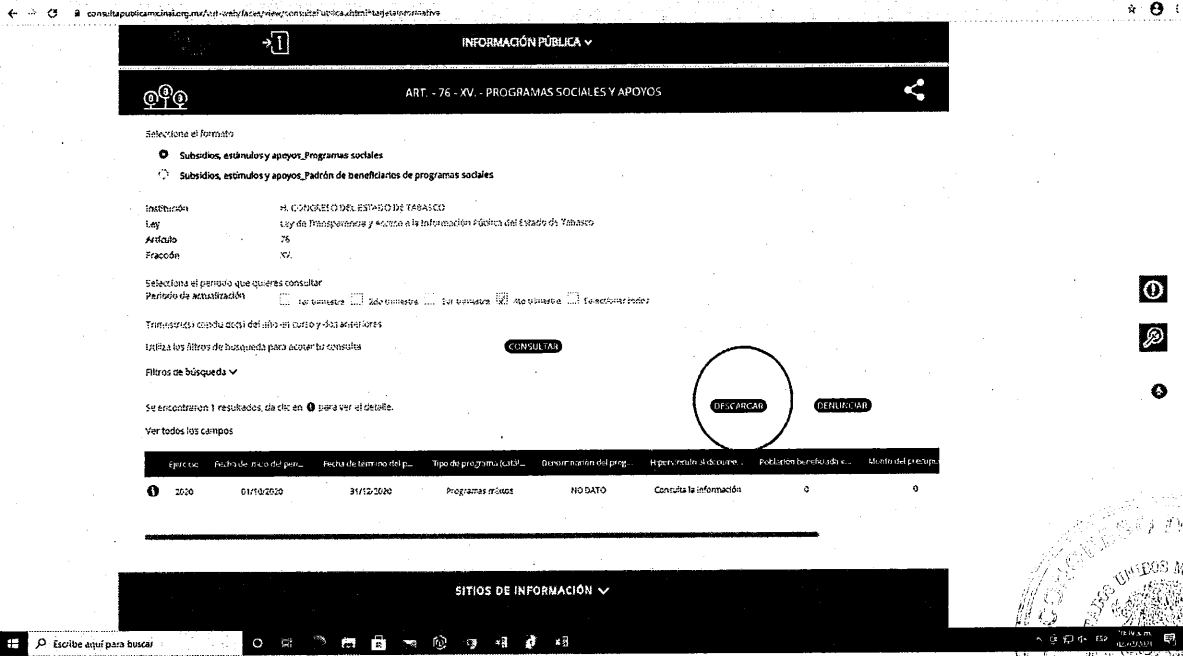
consultapublicamx.inai.org.mx/vut-web/faces/view/consultaPublica.xhtml#tarjetaInformativa

INFORMACIÓN PÚBLICA ∨

ART. - 76 - XV. - PROGRAMAS SOCIALES Y APOYOS

Selecciona el formato

Subsidios, estímulos y apoyos_Programas sociales

Subsidios, estímulos y apoyos_Padrón de beneficiarios de programas sociales

Institución H. CONGRESO DEL ESTADO DE TABASCO
Ley Ley de Transparencia y Acceso a la Información Pública del Estado de Tabasco
Artículo 76
Fracción XV.

Selecciona el periodo que quieres consultar
Periodo de actualización 1er trimestre 2do trimestre 3er trimestre 4to trimestre Seleccionar todos

Trimestre(s) consultado(s) del año en curso y dos anteriores

Utiliza los filtros de búsqueda para acotar tu consulta CONSULTAR

Filtros de búsqueda ∨

Se encontraron 1 resultados, da clic en para ver el detalle.

DESCARGAR DENUNCIAR

Ver todos los campos

| | Ejercicio | Fecha de inicio del peri... | Fecha de término del p... | Tipo de programa (catál... | Denominación del prog... | Hipervínculo al docume... | Población beneficiada e... | Monto del presupu... |
|---|---|---|---|---|---|---|---|---|
| | 2020 | 01/10/2020 | 31/12/2020 | Programas mixtos | NO DATO | Consulta la información | 0 | 0 |

SITIOS DE INFORMACIÓN ∨

Escribe aquí para buscar

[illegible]